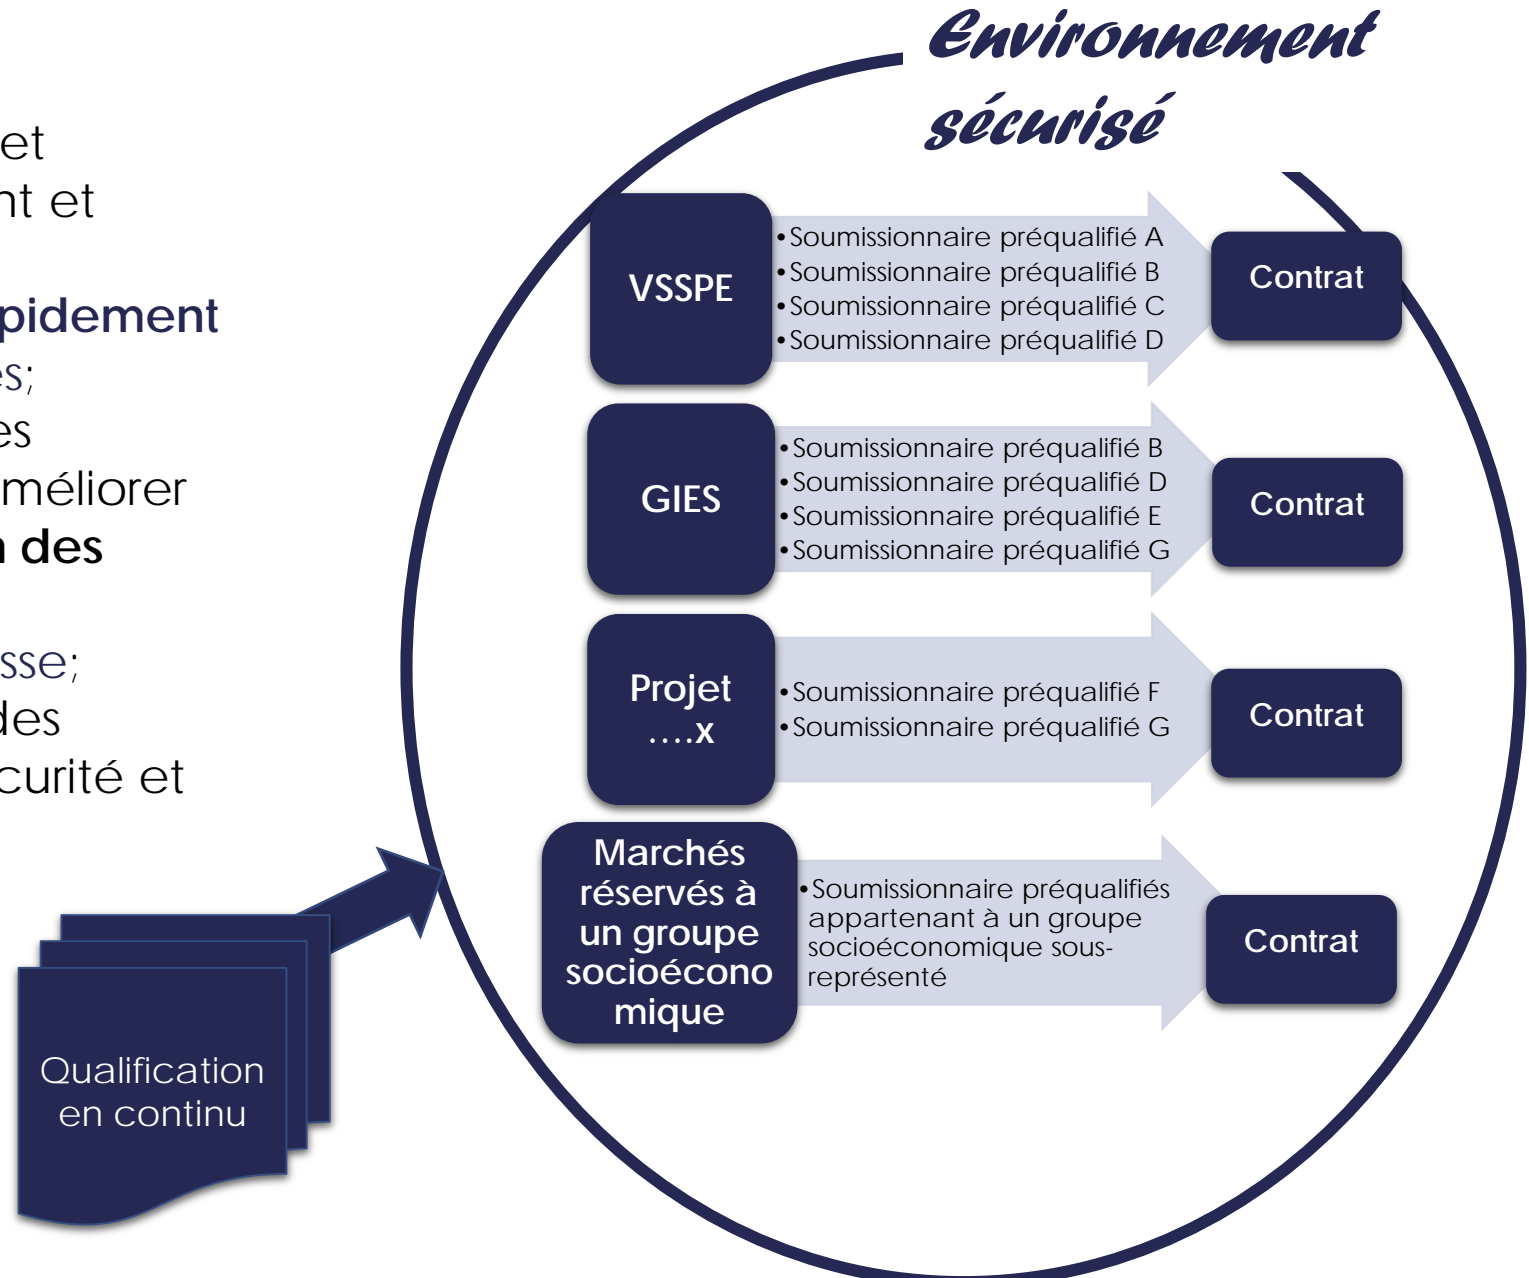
et
nt et

pidement
es;
es
méliorer
n des

sse;
des
curité et

Environnement sécurisé

VSSPE

•Soumissionnaire préqualifié A
•Soumissionnaire préqualifié B
•Soumissionnaire préqualifié C
•Soumissionnaire préqualifié D

Contrat

GIES

•Soumissionnaire préqualifié B
•Soumissionnaire préqualifié D
•Soumissionnaire préqualifié E
•Soumissionnaire préqualifié G

Contrat

Projet ….x

•Soumissionnaire préqualifié F
•Soumissionnaire préqualifié G

Contrat

Marchés réservés à un groupe socioéconomique

•Soumissionnaire préqualifiés appartenant à un groupe socioéconomique sous-représenté

Contrat

Qualification en continu